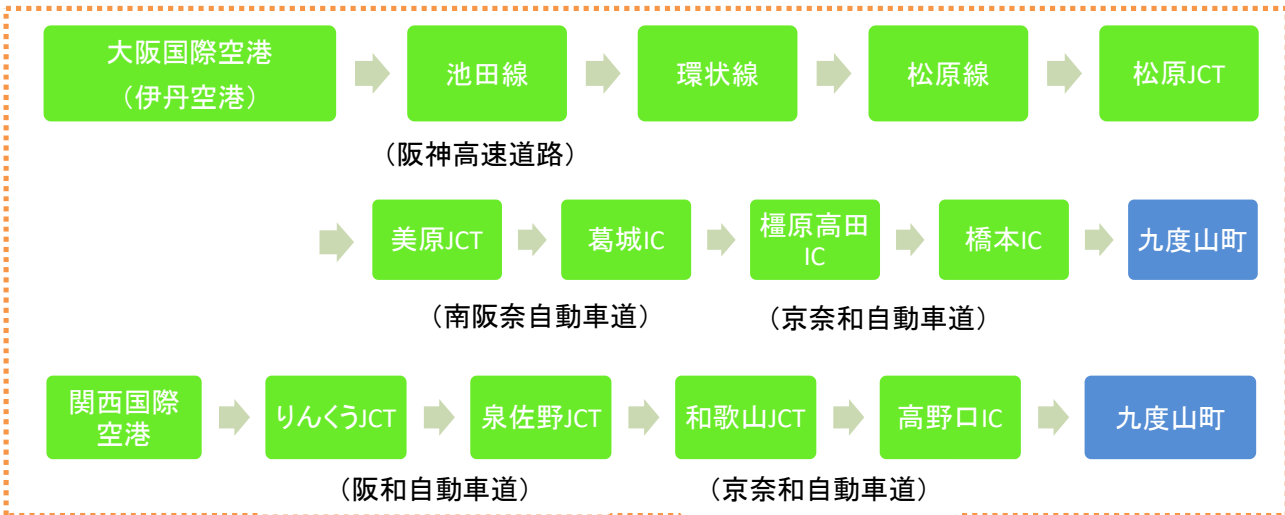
大阪国際空港（伊丹空港）

池田線

環状線

松原線

松原JCT

（阪神高速道路）

美原JCT

葛城IC

橿原高田IC

橋本IC

九度山町

（南阪奈自動車道）

（京奈和自動車道）

関西国際空港

りんくうJCT

泉佐野JCT

和歌山JCT

高野口IC

九度山町

（阪和自動車道）

（京奈和自動車道）